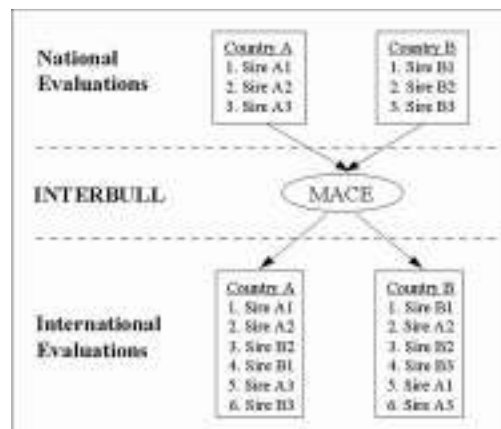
National Evaluations

Country A
1. Sire A1
2. Sire A2
3. Sire A3

Country B
1. Sire B1
2. Sire B2
3. Sire B3

INTERBULL

MACE

International Evaluations

Country A
1. Sire A1
2. Sire A2
3. Sire B2
4. Sire B1
5. Sire A3
6. Sire B3

Country B
1. Sire B1
2. Sire A2
3. Sire B2
4. Sire B3
5. Sire A1
6. Sire A3